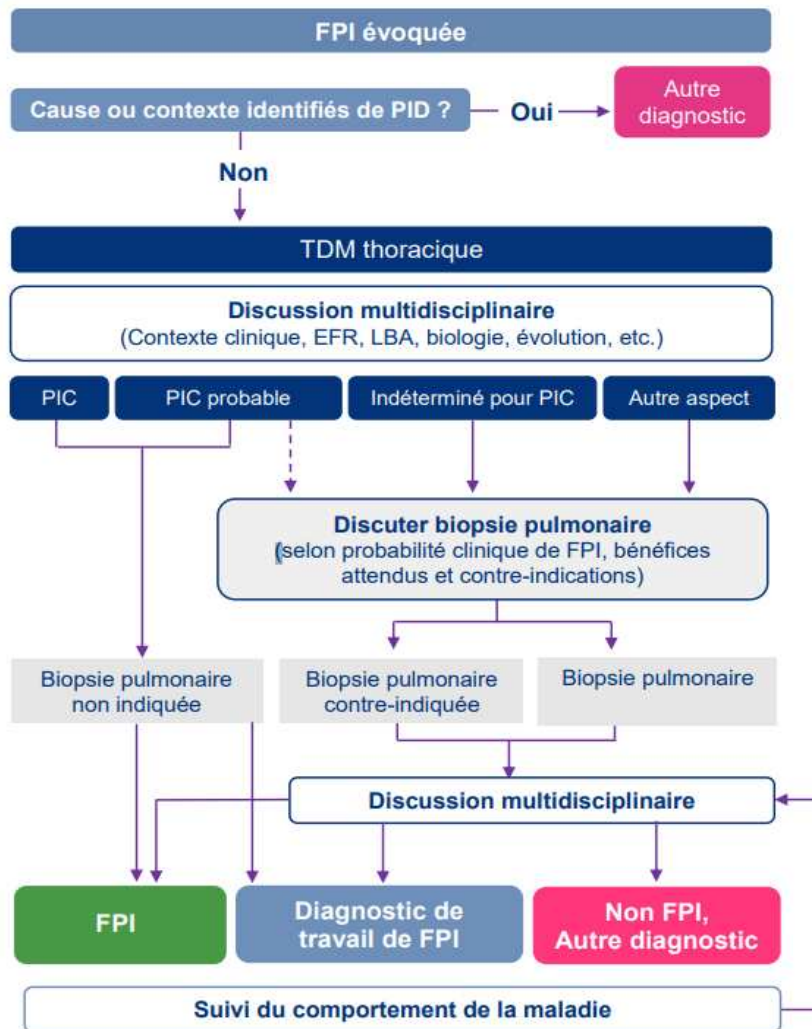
FPI évoquée

Cause ou contexte identifiés de PID ?

Oui

Autre diagnostic

Non

TDM thoracique

Discussion multidisciplinaire
(Contexte clinique, EFR, LBA, biologie, évolution, etc.)

PIC

PIC probable

Indéterminé pour PIC

Autre aspect

Discuter biopsie pulmonaire
(selon probabilité clinique de FPI, bénéfices attendus et contre-indications)

Biopsie pulmonaire non indiquée

Biopsie pulmonaire contre-indiquée

Biopsie pulmonaire

Discussion multidisciplinaire

FPI

Diagnostic de travail de FPI

Non FPI, Autre diagnostic

Suivi du comportement de la maladie